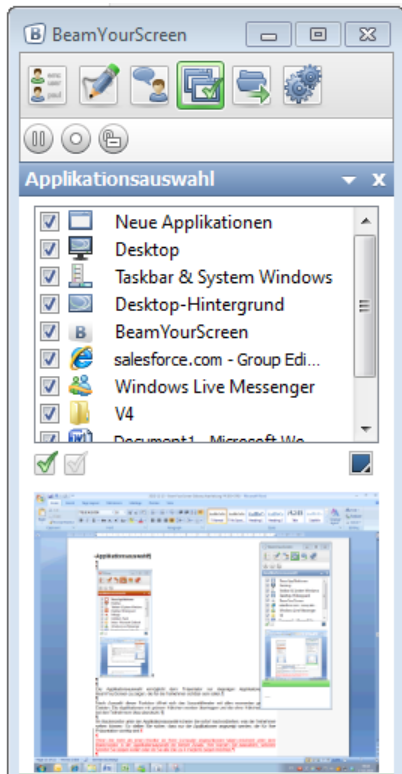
BeamYourScreen

Applikationsauswahl

Neue Applikationen
Desktop
Taskbar & System Windows
Desktop-Hintergrund
BeamYourScreen
salesforce.com - Group Edi...
Windows Live Messenger
V4
Document1 - Microsoft Wo...

Applikationsauswahl

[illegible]